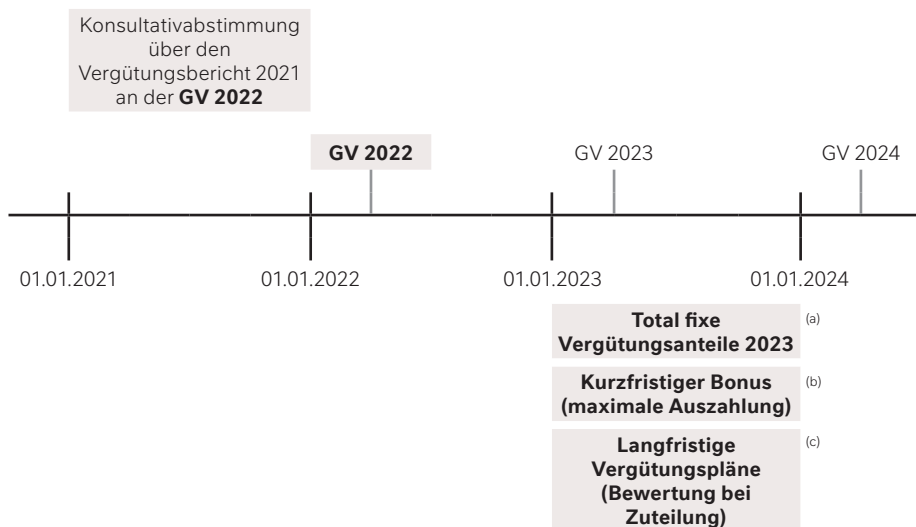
Konsultativabstimmung über den Vergütungsbericht 2021 an der **GV 2022**

**GV 2022**

GV 2023

GV 2024

01.01.2021

01.01.2022

01.01.2023

01.01.2024

**Total fixe Vergütungsanteile 2023** (a)

**Kurzfristiger Bonus (maximale Auszahlung)** (b)

**Langfristige Vergütungspläne (Bewertung bei Zuteilung)** (c)